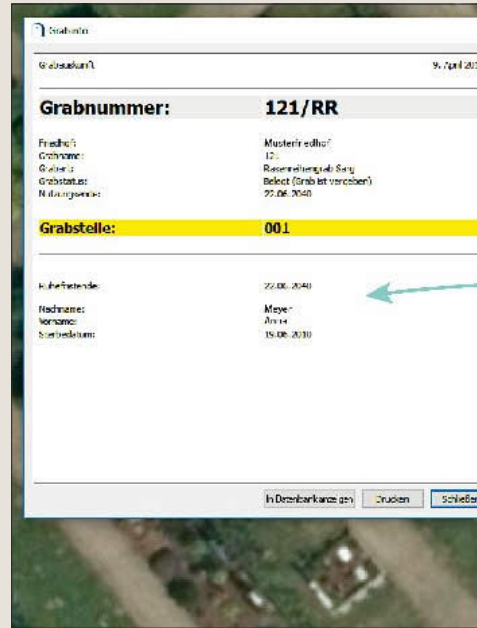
Grabinfo

Grabauskunft

9. April 20

Grabnummer: 121/RR

Friedhof: Musterfriedhof
Grabname: 121
Grabart: Rasenreihengrab Sarg
Grabstatus: Belegt (Grab ist vergeben)
Nutzungsende: 22.06.2040

Grabstelle: 001

Ruhefristende: 22.06.2040

Nachname: Meyer
Vorname: Anna
Sterbedatum: 19.06.2010

In Datenbankanzeigen Drucken Schließen